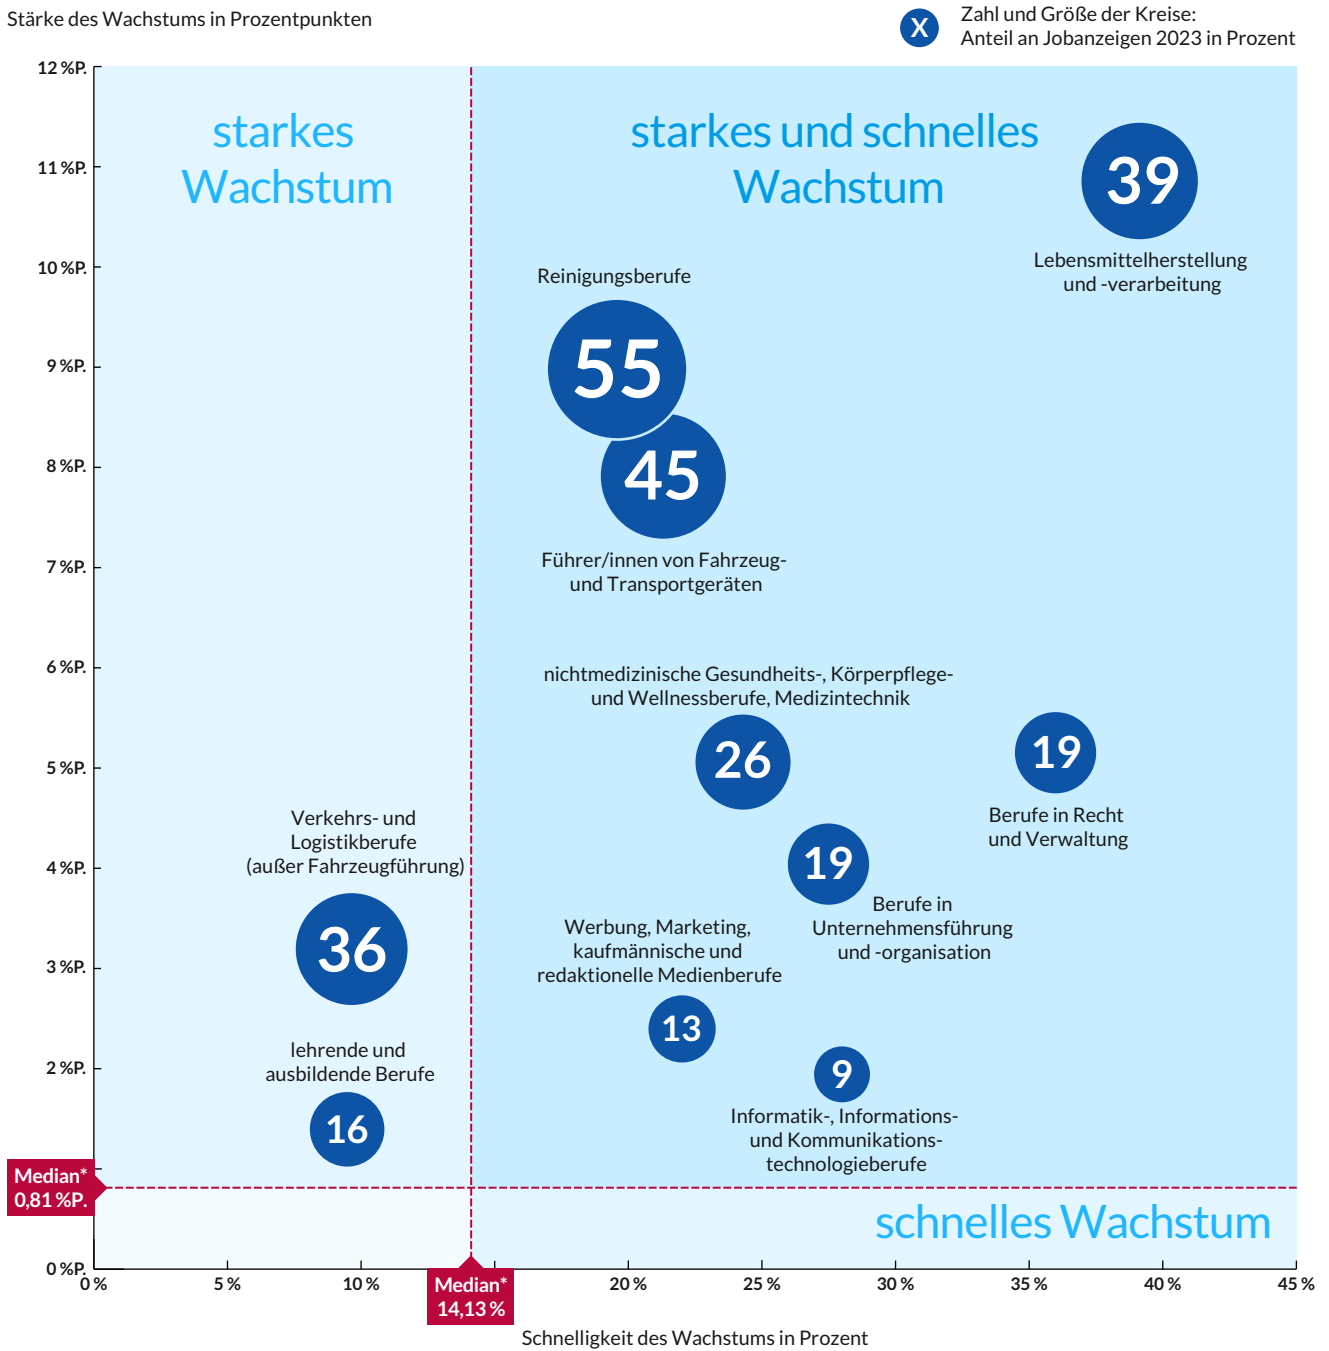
Stärke des Wachstums in Prozentpunkten

X Zahl und Größe der Kreise: Anteil an Jobanzeigen 2023 in Prozent

12 %P.
11 %P.
10 %P.
9 %P.
8 %P.
7 %P.
6 %P.
5 %P.
4 %P.
3 %P.
2 %P.
0 %P.

starkes Wachstum

starkes und schnelles Wachstum

39
Lebensmittelherstellung und -verarbeitung

Reinigungsberufe
55

45
Führer/innen von Fahrzeug- und Transportgeräten

nichtmedizinische Gesundheits-, Körperpflege- und Wellnessberufe, Medizintechnik
26

19
Berufe in Recht und Verwaltung

Verkehrs- und Logistikberufe (außer Fahrzeugführung)
36

19
Berufe in Unternehmensführung und -organisation

Werbung, Marketing, kaufmännische und redaktionelle Medienberufe
13

9
Informatik-, Informations- und Kommunikationstechnologieberufe

lehrende und ausbildende Berufe
16

Median* 0,81 %P.

schnelles Wachstum

0 %
5 %
10 %
Median* 14,13 %
20 %
25 %
30 %
35 %
40 %
45 %

Schnelligkeit des Wachstums in Prozent